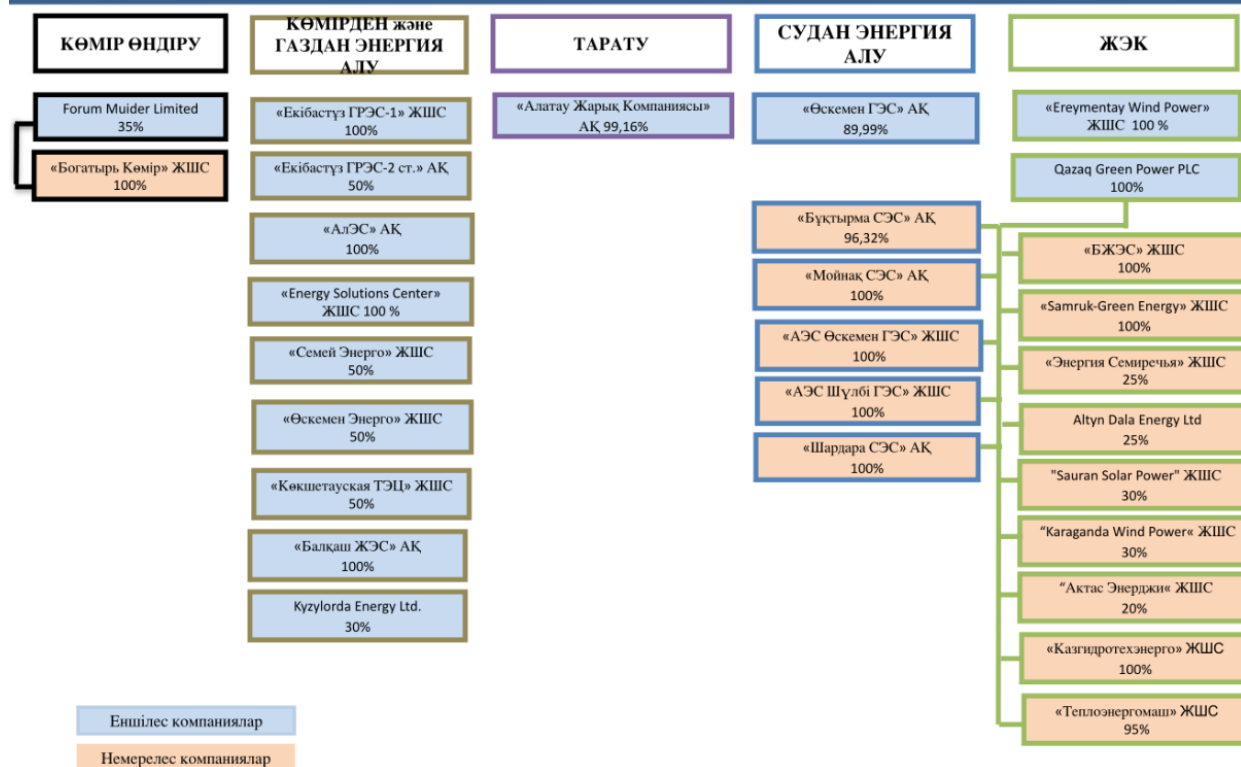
КӨМІР ӨНДІРУ

Forum Muider Limited
35%

«Богатырь Көмір» ЖШС
100%

КӨМІРДЕН және ГАЗДАН ЭНЕРГИЯ АЛУ

«Екібастұз ГРЭС-1» ЖШС
100%

«Екібастұз ГРЭС-2 ст.» АҚ
50%

«АлЭС» АҚ
100%

«Energy Solutions Center» ЖШС 100 %

«Семей Энерго» ЖШС
50%

«Өскемен Энерго» ЖШС
50%

«Көкшетауская ТЭЦ» ЖШС
50%

«Балқаш ЖЭС» АҚ
100%

Kyzylorda Energy Ltd.
30%

ТАРАТУ

«Алатау Жарық Компаниясы»
АҚ 99,16%

СУДАН ЭНЕРГИЯ АЛУ

«Өскемен ГЭС» АҚ
89,99%

«Бұқтырма СЭС» АҚ
96,32%

«Мойнақ СЭС» АҚ
100%

«АЭС Өскемен ГЭС» ЖШС
100%

«АЭС Шүлбі ГЭС» ЖШС
100%

«Шардара СЭС» АҚ
100%

ЖЭК

«Ereymentay Wind Power» ЖШС 100 %

Qazaq Green Power PLC
100%

«БЖЭС» ЖШС
100%

«Samruk-Green Energy» ЖШС
100%

«Энергия Семиречья» ЖШС
25%

Altyn Dala Energy Ltd
25%

"Sauran Solar Power" ЖШС
30%

“Karaganda Wind Power« ЖШС
30%

“Актас Энерджи« ЖШС
20%

«Казгидротехэнерго» ЖШС
100%

«Теплоэнергомаш» ЖШС
95%

Еншілес компаниялар

Немерелес компаниялар